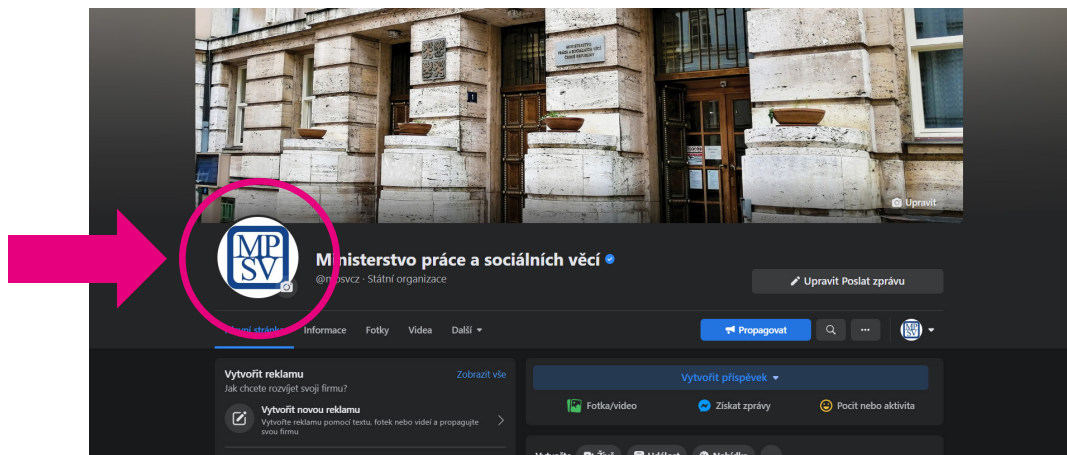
MINISTERSTVO PRÁCE A SOCIÁLNÍCH VĚCÍ ČESKÉ REPUBLIKY

1

Upravit

MP SV

Ministerstvo práce a sociálních věcí

@mpsvcz · Státní organizace

Upravit Poslat zprávu

Hlavní stránka Informace Fotky Videa Další

Propagovat

Vytvořit reklamu
Jak chcete rozjíždět svoji firmu?

Zobrazit vše

Vytvořit novou reklamu
Vytvořte reklamu pomocí textu, fotek nebo videí a propagujte svou firmu

Vytvořit příspěvek

Fotka/video

Získat zprávy

Pocit nebo aktivita

Vytvořte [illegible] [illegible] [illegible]